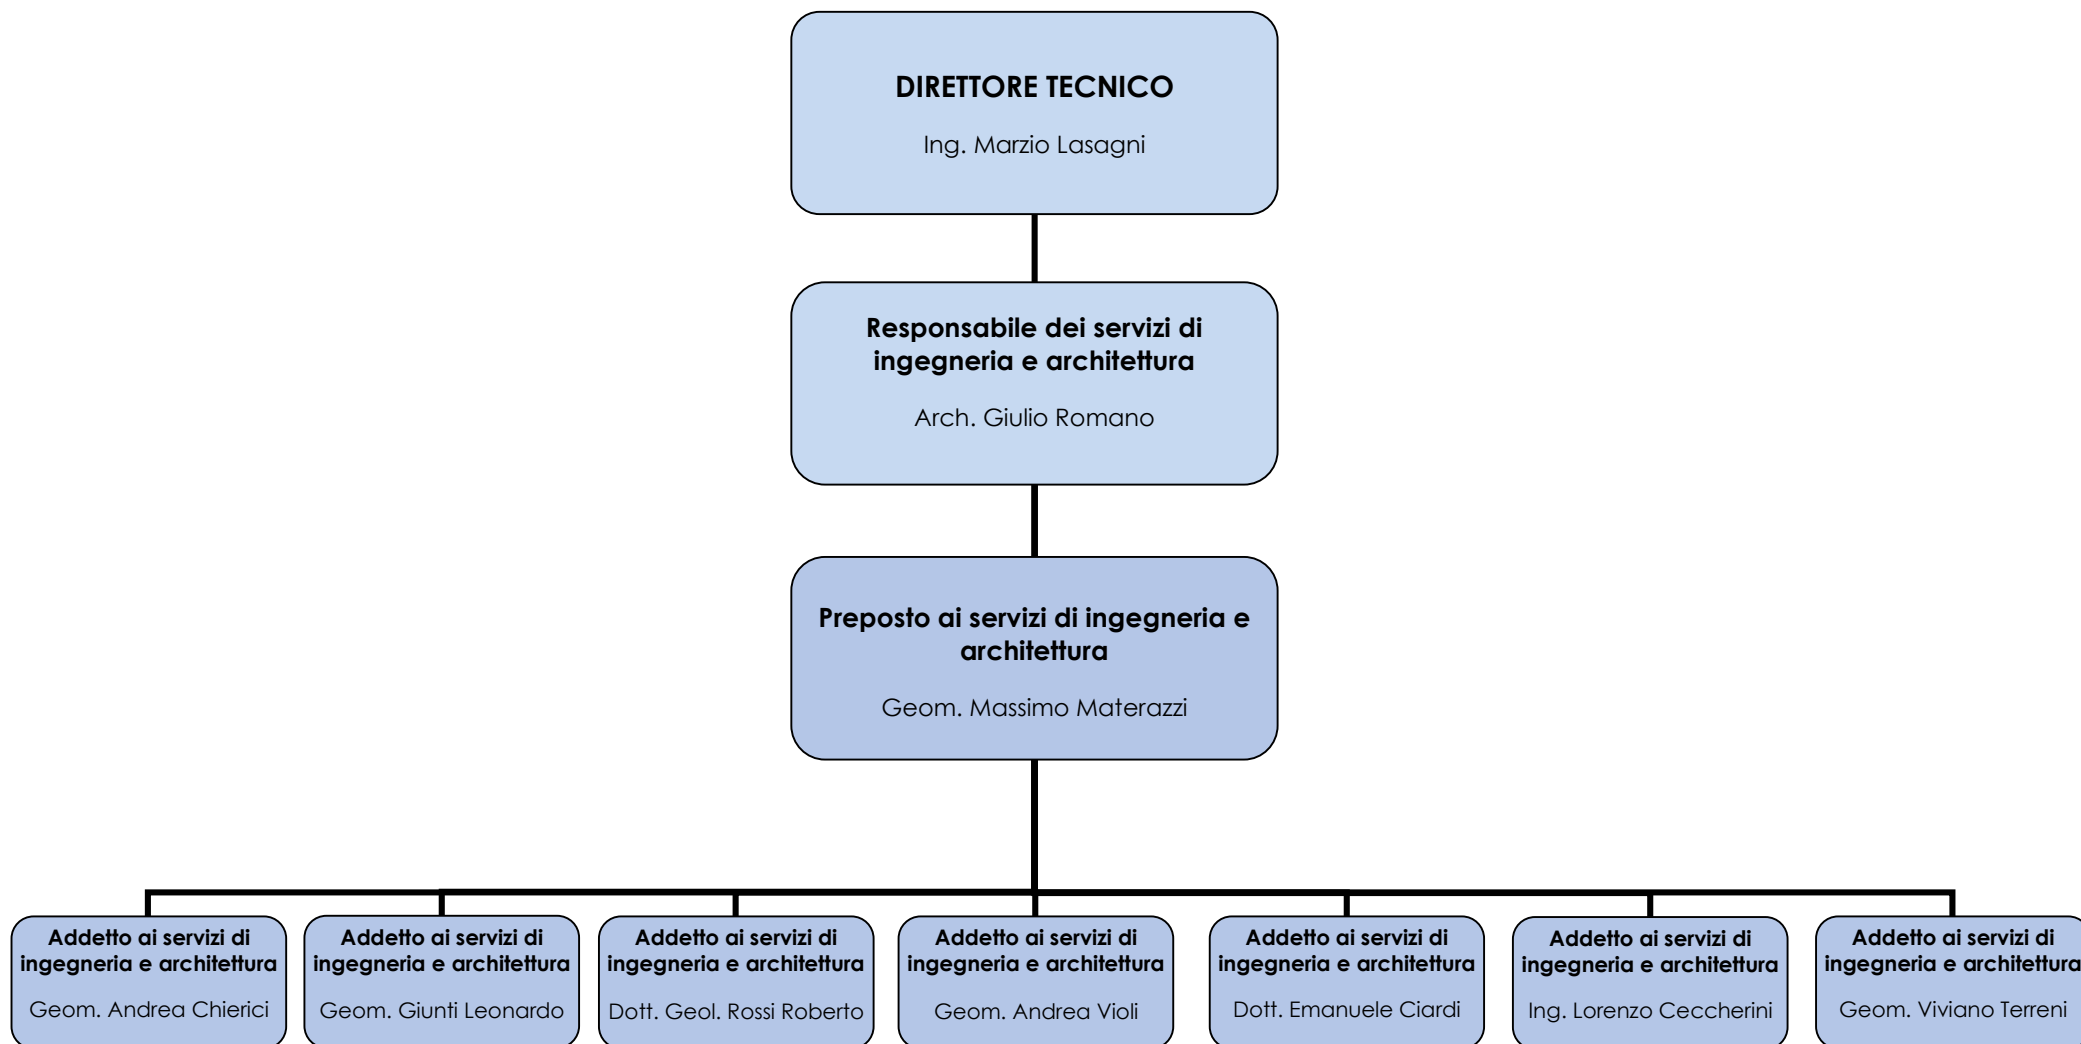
DIRETTORE TECNICO

Ing. Marzio Lasagni

Responsabile dei servizi di ingegneria e architettura

Arch. Giulio Romano

Preposto ai servizi di ingegneria e architettura

Geom. Massimo Materazzi

Addetto ai servizi di ingegneria e architettura

Geom. Andrea Chierici

Addetto ai servizi di ingegneria e architettura

Geom. Giunti Leonardo

Addetto ai servizi di ingegneria e architettura

Dott. Geol. Rossi Roberto

Addetto ai servizi di ingegneria e architettura

Geom. Andrea Violi

Addetto ai servizi di ingegneria e architettura

Dott. Emanuele Ciardi

Addetto ai servizi di ingegneria e architettura

Ing. Lorenzo Ceccherini

Addetto ai servizi di ingegneria e architettura

Geom. Viviano Terreni